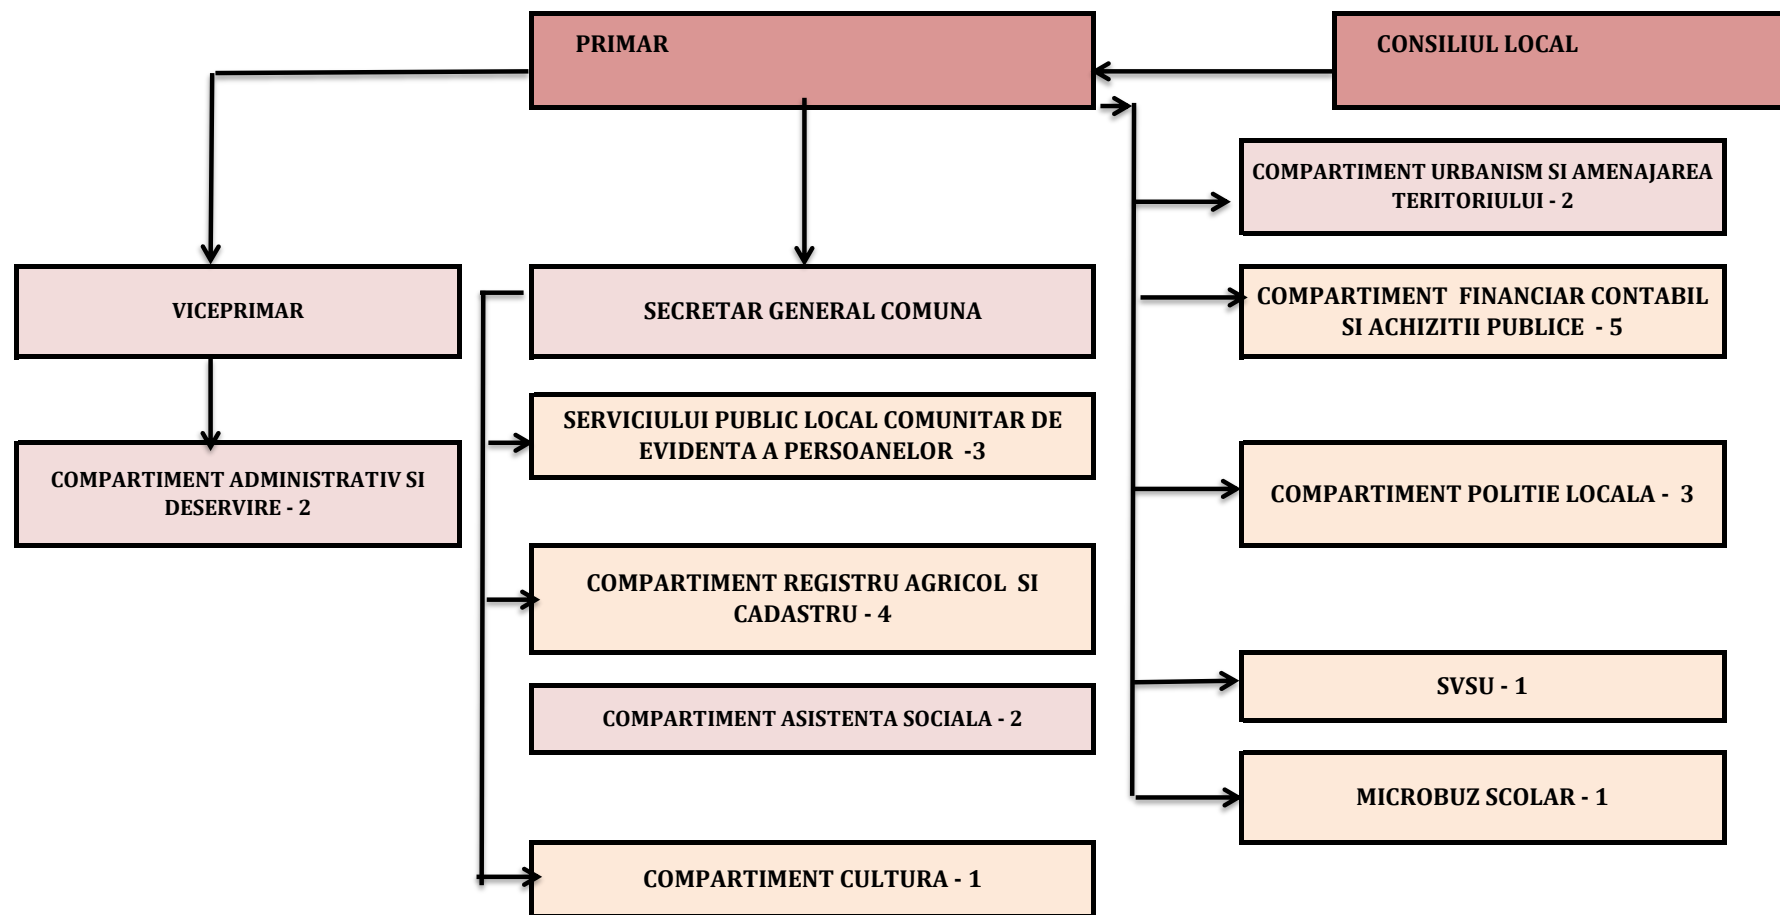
PRIMAR

CONSILIUL LOCAL

COMPARTIMENT URBANISM SI AMENAJAREA TERITORIULUI - 2

VICEPRIMAR

SECRETAR GENERAL COMUNA

COMPARTIMENT FINANCIAR CONTABIL SI ACHIZITII PUBLICE - 5

SERVICIULUI PUBLIC LOCAL COMUNITAR DE EVIDENTA A PERSOANELOR -3

COMPARTIMENT ADMINISTRATIV SI DESERVIRE - 2

COMPARTIMENT POLITIE LOCALA - 3

COMPARTIMENT REGISTRU AGRICOL SI CADASTRU - 4

COMPARTIMENT ASISTENTA SOCIALA - 2

SVSU - 1

MICROBUZ SCOLAR - 1

COMPARTIMENT CULTURA - 1